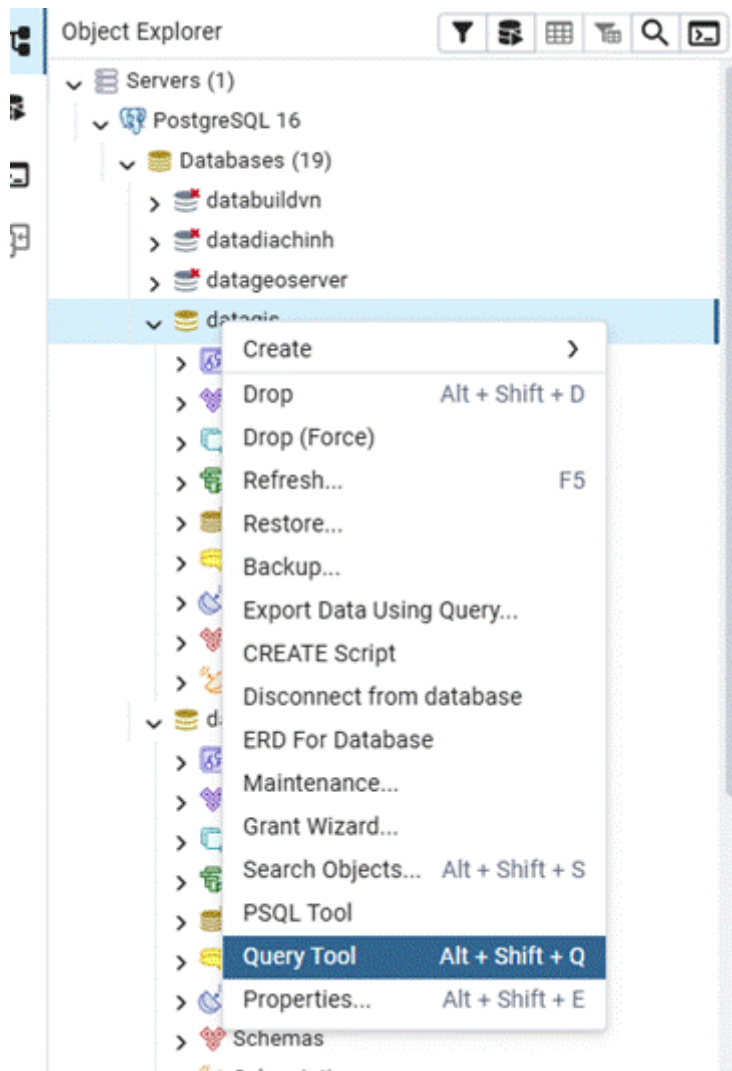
Object Explorer

Servers (1)
PostgreSQL 16
Databases (19)
databuildvn
datadiachinh
datageoserver
datagis
d

Create
Drop Alt + Shift + D
Drop (Force)
Refresh... F5
Restore...
Backup...
Export Data Using Query...
CREATE Script
Disconnect from database
ERD For Database
Maintenance...
Grant Wizard...
Search Objects... Alt + Shift + S
PSQL Tool
Query Tool Alt + Shift + Q
Properties... Alt + Shift + E

Schemas